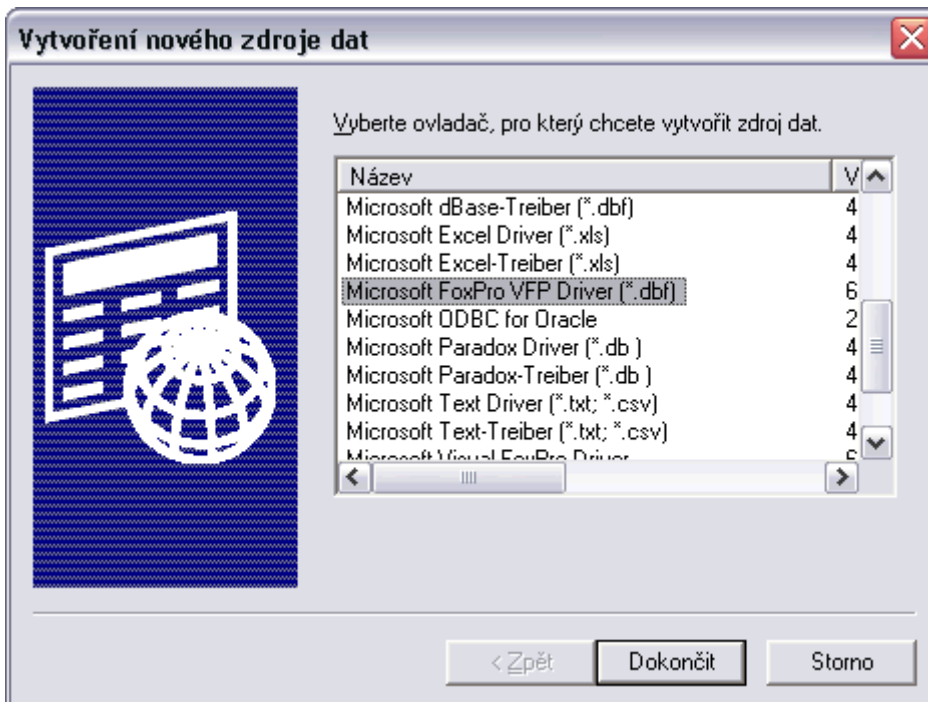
Vytvoření nového zdroje dat

Vyberte ovladač, pro který chcete vytvořit zdroj dat.

| Název | V |
|---|---|
| Microsoft dBase-Treiber (*.dbf) | 4 |
| Microsoft Excel Driver (*.xls) | 4 |
| Microsoft Excel-Treiber (*.xls) | 4 |
| Microsoft FoxPro VFP Driver (*.dbf) | 6 |
| Microsoft ODBC for Oracle | 2 |
| Microsoft Paradox Driver (*.db ) | 4 |
| Microsoft Paradox-Treiber (*.db ) | 4 |
| Microsoft Text Driver (*.txt; *.csv) | 4 |
| Microsoft Text-Treiber (*.txt; *.csv) | 4 |
| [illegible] | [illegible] |

< Zpět
Dokončit
Storno